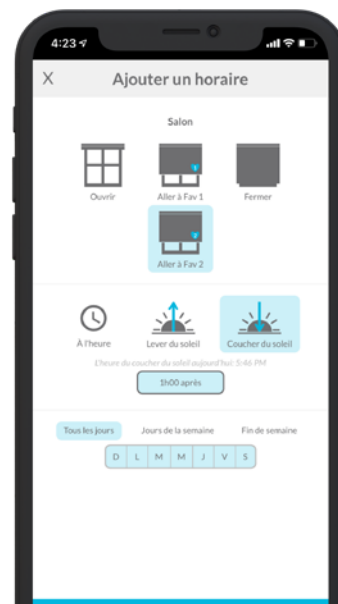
4:23

X Ajouter un horaire

Salon

Ouvrir

Aller à Fav 1

Fermer

Aller à Fav 2

À l'heure

Lever du soleil

Coucher du soleil

L'heure du coucher du soleil aujourd'hui: 5:46 PM

1h00 après

Tous les jours

Jours de la semaine

Fin de semaine

D L M M J V S